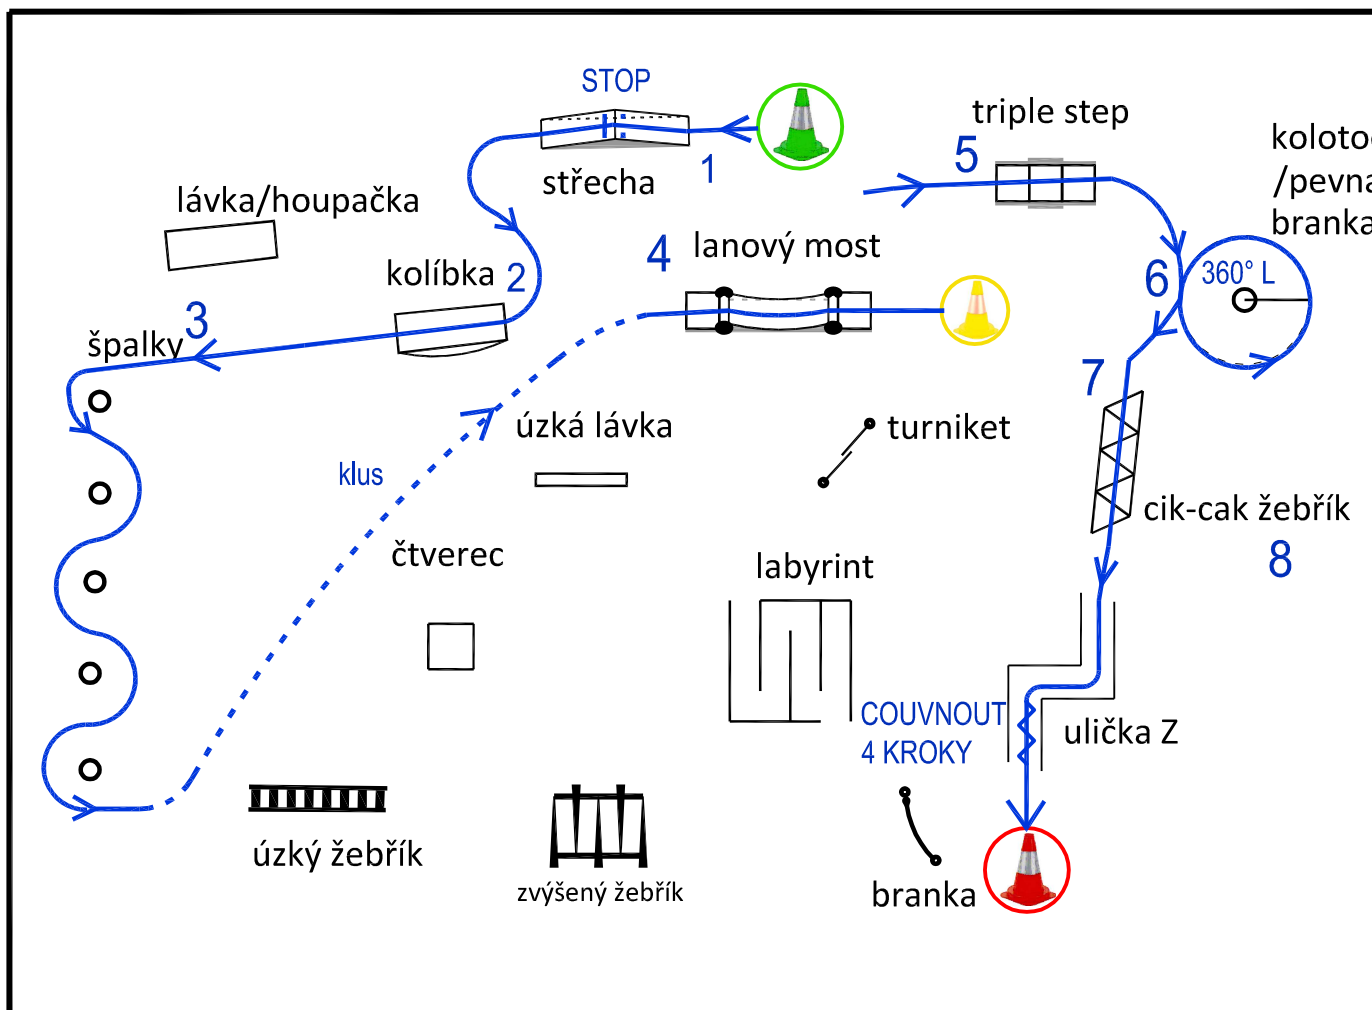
STOP

střecha 1

triple step

5

koloto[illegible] /pevn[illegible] branka

lávka/houpačka

kolíbka 2

4 lanový most

6

360° L

špalky 3

7

úzká lávka

turniket

klus

cik-cak žebřík

8

čtverec

labyrint

COUVNOUT 4 KROKY

ulička Z

úzký žebřík

zvýšený žebřík

branka